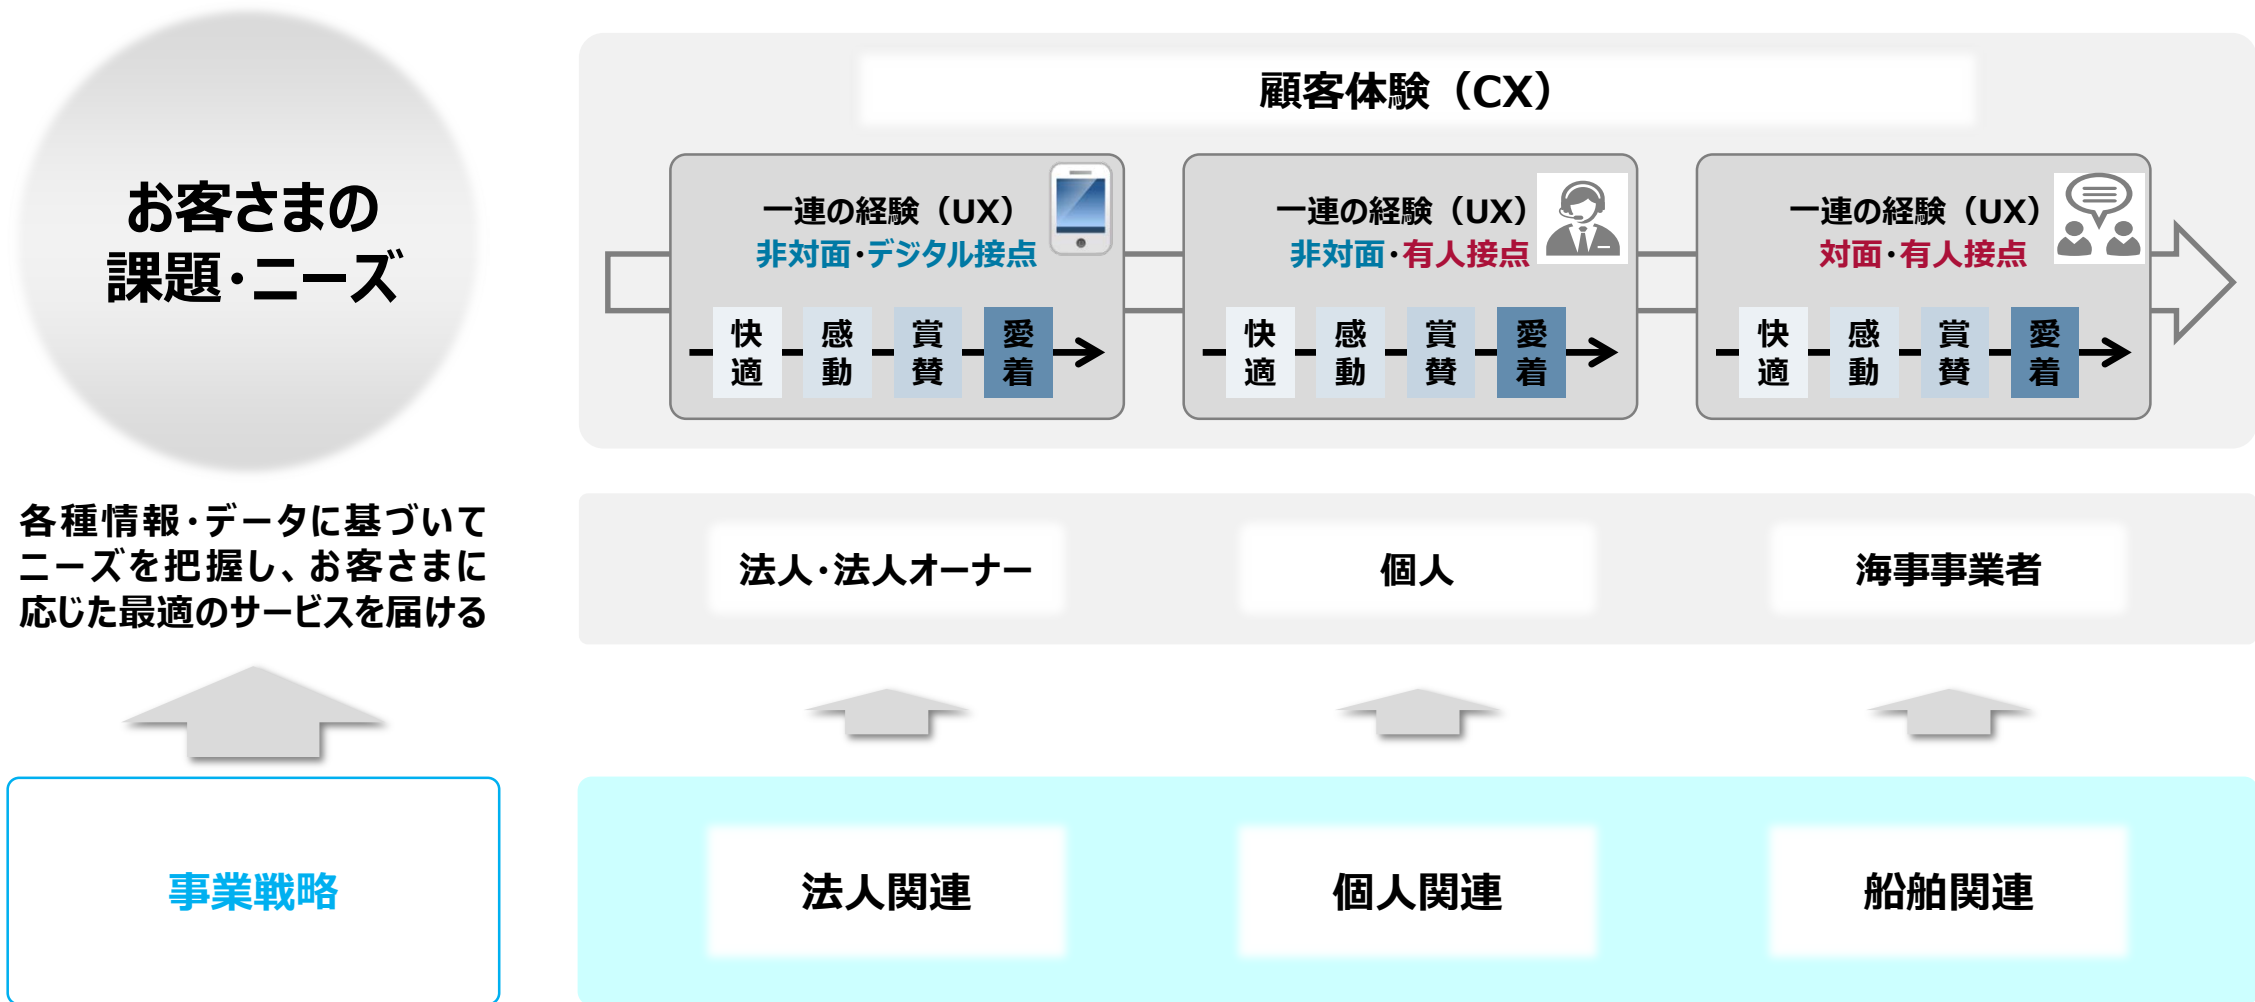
お客さまの
課題・ニーズ

顧客体験（CX）

一連の経験（UX）
非対面・デジタル接点

快適 感動 賞賛 愛着

一連の経験（UX）
非対面・有人接点

快適 感動 賞賛 愛着

一連の経験（UX）
対面・有人接点

快適 感動 賞賛 愛着

各種情報・データに基づいてニーズを把握し、お客さまに応じた最適のサービスを届ける

法人・法人オーナー

個人

海事事業者

事業戦略

法人関連

個人関連

船舶関連